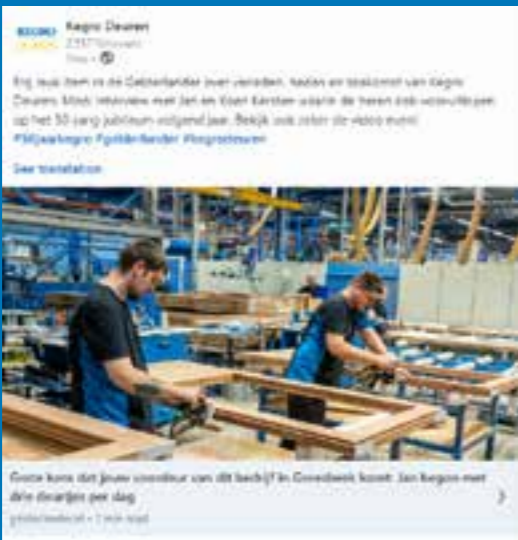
Kegro Deuren
2.357 followers
Week • 

Erg leuk item in de Gelderlander over verleden, heden en toekomst van Kegro Deuren. Mooi interview met Jan en Koen Kersten waarin de heren ook vooruitkijken op het 50-jarig jubileum volgend jaar. Bekijk ook zeker de video eens!
#50jaarkegro #gelderlander #kegrodeuren

See translation

Grote kans dat jouw voordeur van dit bedrijf in Groesbeek komt: Jan Kegro met drie deuren per dag
gelderlander.nl • 1 min read